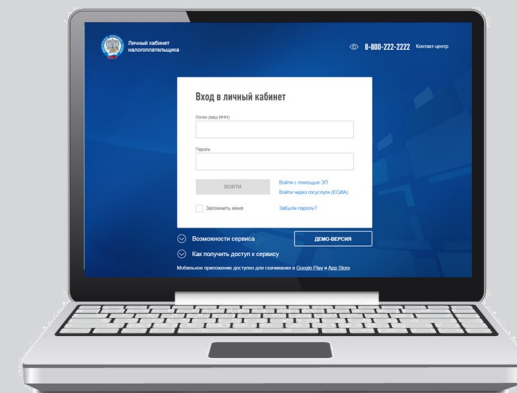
Личный кабинет налогоплательщика

8-800-222-2222 Контакт-центр

Вход в личный кабинет

Логин (ИНН)

Пароль

ВОЙТИ

Войти с помощью ЭП

Войти через госуслуги (ЕСИА)

Запомнить меня

Забыли пароль?

Возможности сервиса

ДЕМО-ВЕРСИЯ

Как получить доступ к сервису

Мобильное приложение доступно для скачивания в Google Play и App Store